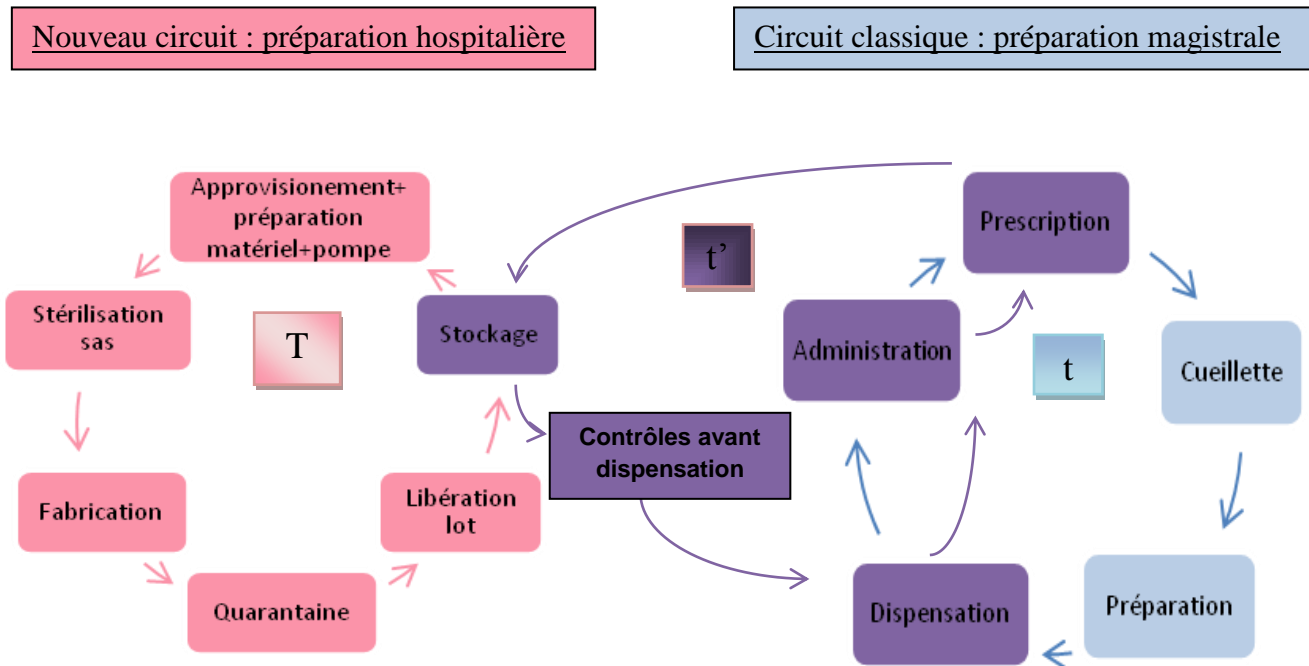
Nouveau circuit : préparation hospitalière

Circuit classique : préparation magistrale

Approvisionement+ préparation matériel+pompe

t’

Prescription

Stérilisation sas

T

Stockage

Administration

t

Cueillette

Contrôles avant dispensation

Fabrication

Libération lot

Quarantaine

Dispensation

Préparation